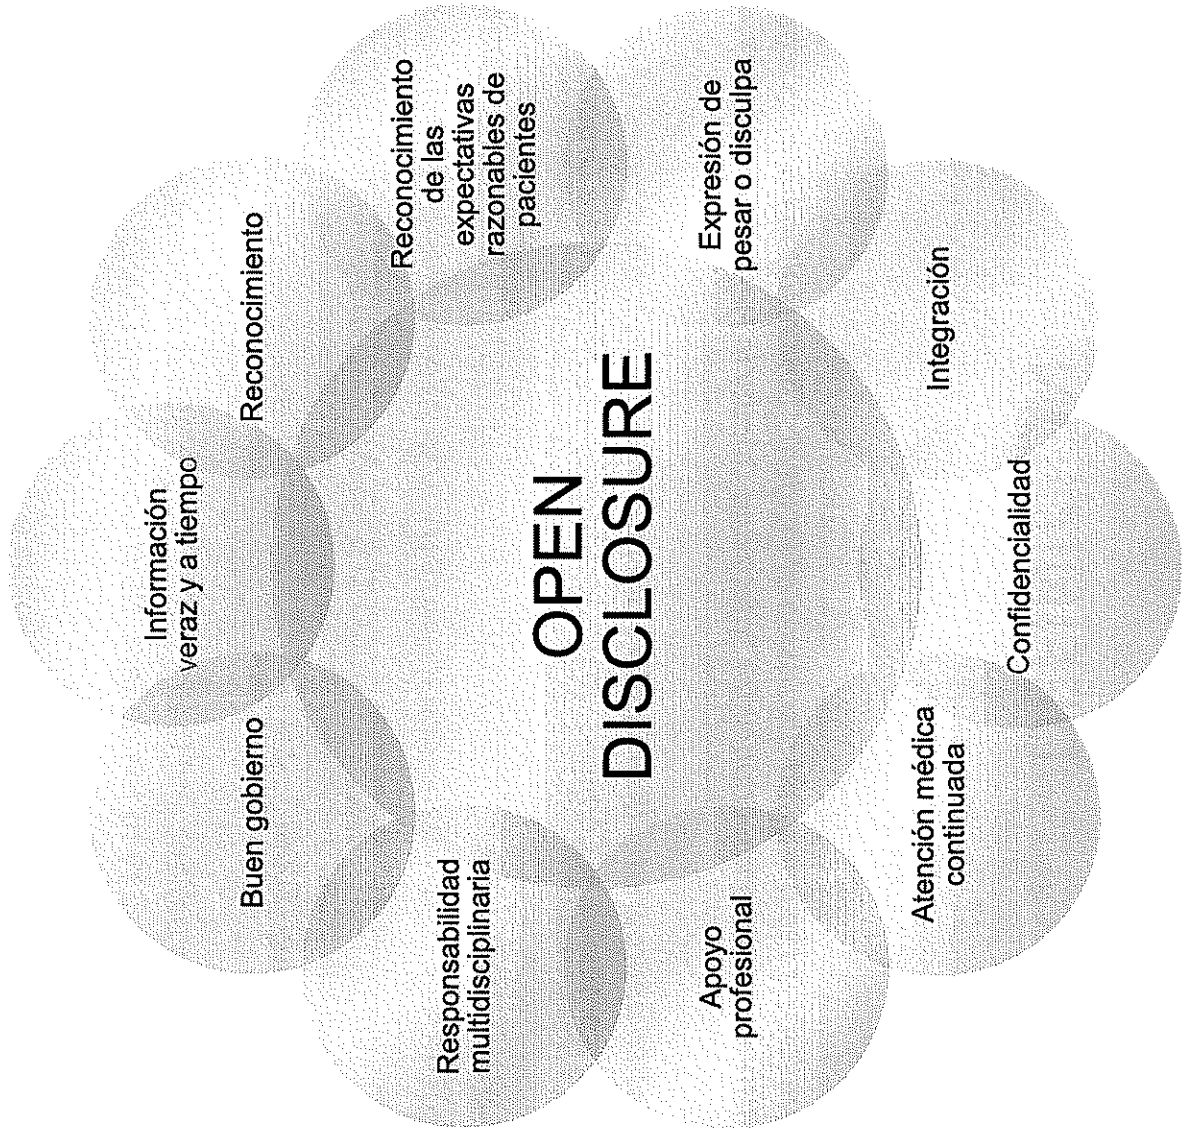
OPEN DISCLOSURE

Reconocimiento de las expectativas razonables de pacientes

Expresión de pesar o disculpa

Integración

Confidencialidad

Atención médica continuada

Apoyo profesional

Responsabilidad multidisciplinaria

Buen gobierno

Información veraz y a tiempo

Reconocimiento